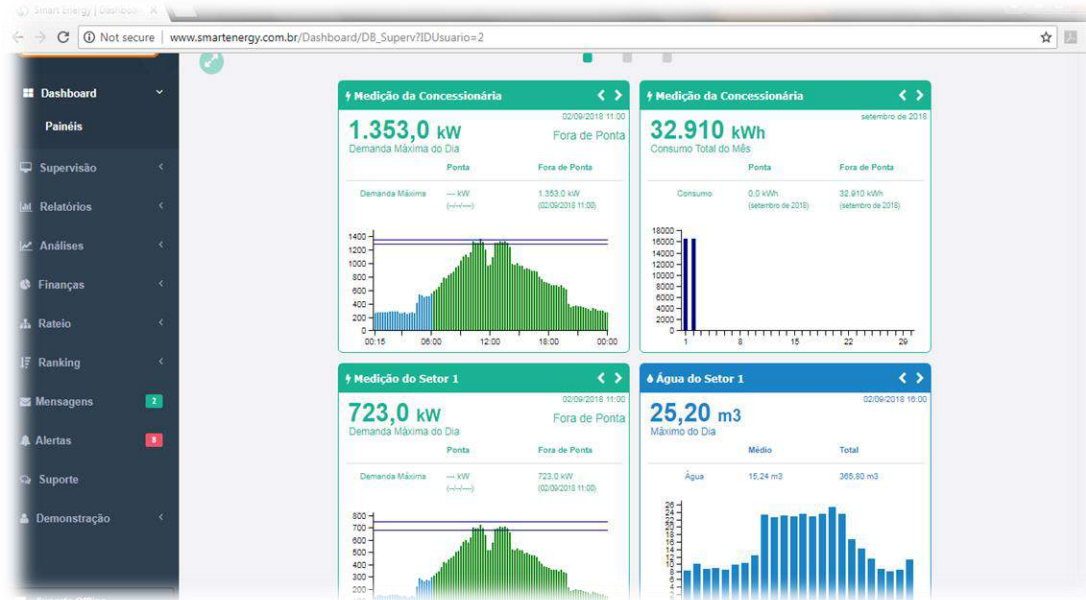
Smart Energy | Dashboard

Not secure | www.smartenergy.com.br/Dashboard/DB_Superv?IDUsuario=2

Dashboard
Painéis
Supervisão
Relatórios
Análises
Finanças
Rateio
Ranking
Mensagens 2
Alertas 8
Suporte
Demonstração

Medição da Concessionária
02/09/2018 11:00
1.353,0 kW
Fora de Ponta
Demanda Máxima do Dia

| | Ponta | Fora de Ponta |
|---|---|---|
| Demanda Máxima | --- kW (--/--/----) | 1.353,0 kW (02/09/2018 11:00) |

1400 1200 1000 800 600 400 200 0
00:15 06:00 12:00 18:00 00:00

Medição da Concessionária
setembro de 2018
32.910 kWh
Consumo Total do Mês

| | Ponta | Fora de Ponta |
|---|---|---|
| Consumo | 0,0 kWh (setembro de 2018) | 32.910 kWh (setembro de 2018) |

18000 16000 14000 12000 10000 8000 6000 4000 2000 0
1 8 15 22 29

Medição do Setor 1
02/09/2018 11:00
723,0 kW
Fora de Ponta
Demanda Máxima do Dia

| | Ponta | Fora de Ponta |
|---|---|---|
| Demanda Máxima | --- kW (--/--/----) | 723,0 kW (02/09/2018 11:00) |

800 700 600 500 400 300 200

Água do Setor 1
02/09/2018 16:00
25,20 m3
Máximo do Dia

| | Médio | Total |
|---|---|---|
| Água | 15,24 m3 | 365,80 m3 |

26 24 22 20 18 16 14 12 10 8 6